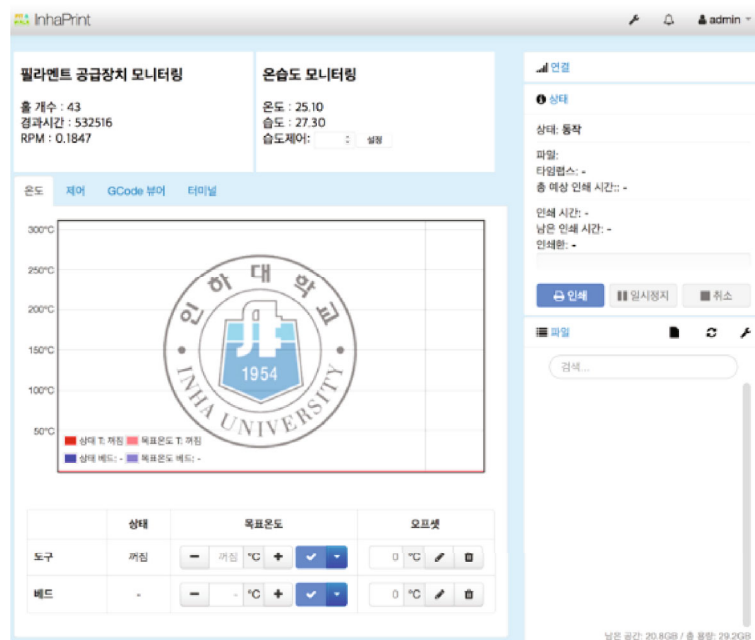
InhaPrint

admin

필라멘트 공급장치 모니터링

홀 개수 : 43
경과시간 : 532516
RPM : 0.1847

온습도 모니터링

온도 : 25.10
습도 : 27.30
습도제어: 설정

온도 제어 GCode 뷰어 터미널

300°C
250°C
200°C
150°C
100°C
50°C

인 하 대 학 교
1954
INHA UNIVERSITY

상태 T: 꺼짐 목표온도 T: 꺼짐
상태 베드: - 목표온도 베드: -

| | 상태 | 목표온도 | 오프셋 |
|---|---|---|---|
| 도구 | 꺼짐 | − 꺼짐 °C + | 0 °C |
| 베드 | - | − - °C + | 0 °C |

연결

상태

상태: 동작

파일:
타임랩스: -
총 예상 인쇄 시간:: -

인쇄 시간: -
남은 인쇄 시간: -
인쇄한: -

인쇄 일시정지 취소

파일

검색...

남은 공간: 20.8GB / 총 용량: 29.2GB